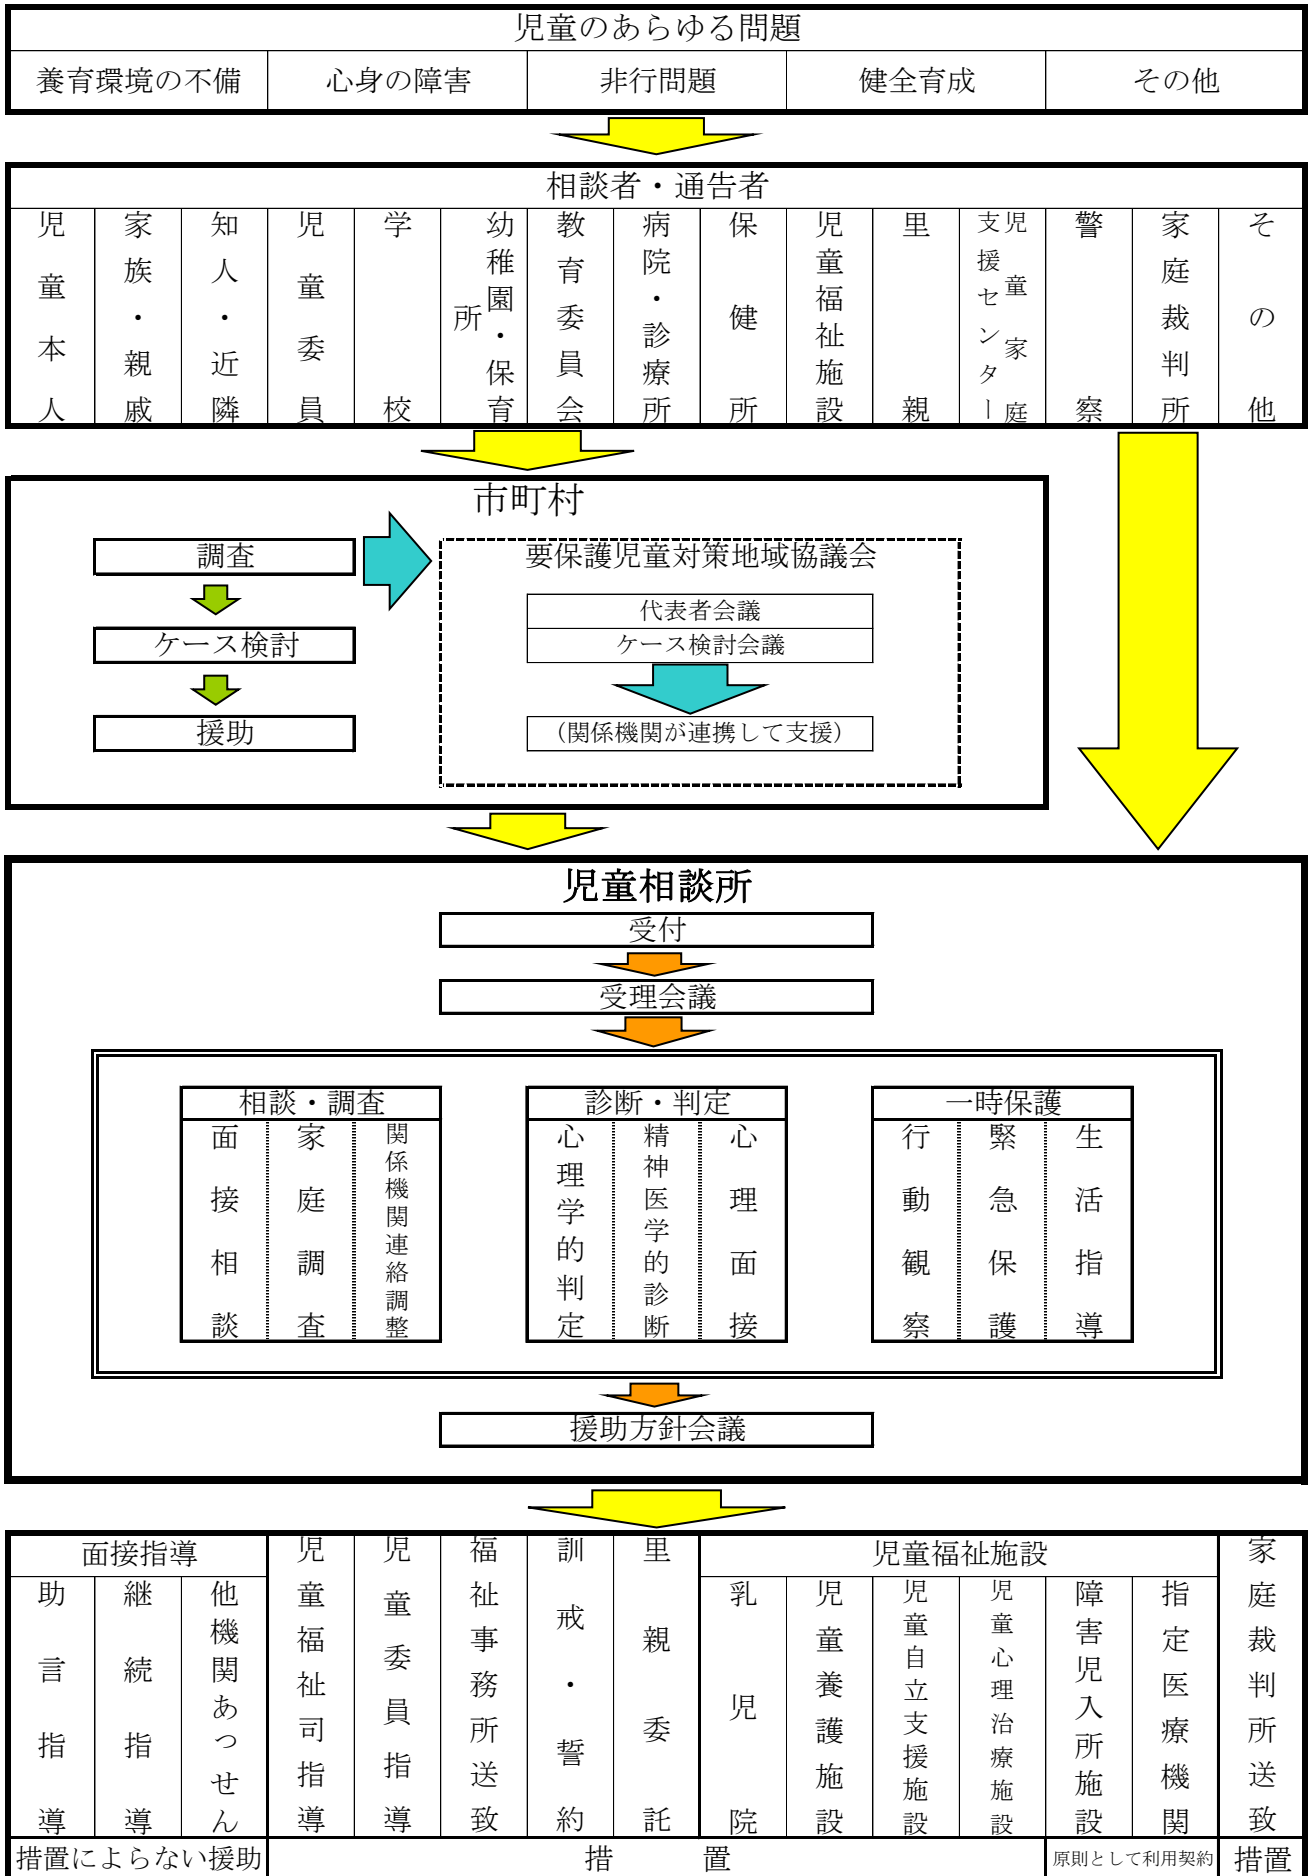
児童のあらゆる問題

| 養育環境の不備 | 心身の障害 | 非行問題 | 健全育成 | その他 |
|---|---|---|---|---|

相談者・通告者

| 児童本人 | 家族・親戚 | 知人・近隣 | 児童委員 | 学校 | 幼稚園・保育所 | 教育委員会 | 病院・診療所 | 保健所 | 児童福祉施設 | 里親 | 児童家庭支援センター | 警察 | 家庭裁判所 | その他 |
|---|---|---|---|---|---|---|---|---|---|---|---|---|---|---|

市町村

調査
ケース検討
援助

要保護児童対策地域協議会
代表者会議
ケース検討会議
（関係機関が連携して支援）

児童相談所

受付
受理会議

相談・調査
| 面接相談 | 家庭調査 | 関係機関連絡調整 |
|---|---|---|

診断・判定
| 心理学的判定 | 精神医学的診断 | 心理面接 |
|---|---|---|

一時保護
| 行動観察 | 緊急保護 | 生活指導 |
|---|---|---|

援助方針会議

| 面接指導 | | | 児童福祉司指導 | 児童委員指導 | 福祉事務所送致 | 訓戒・誓約 | 里親委託 | 児童福祉施設 | | | | | | 家庭裁判所送致 |
|---|---|---|---|---|---|---|---|---|---|---|---|---|---|---|
| 助言指導 | 継続指導 | 他機関あっせん | | | | | | 乳児院 | 児童養護施設 | 児童自立支援施設 | 児童心理治療施設 | 障害児入所施設 | 指定医療機関 | |
| 措置によらない援助 | | | 措置 | | | | | | | | | 原則として利用契約 | | 措置 |